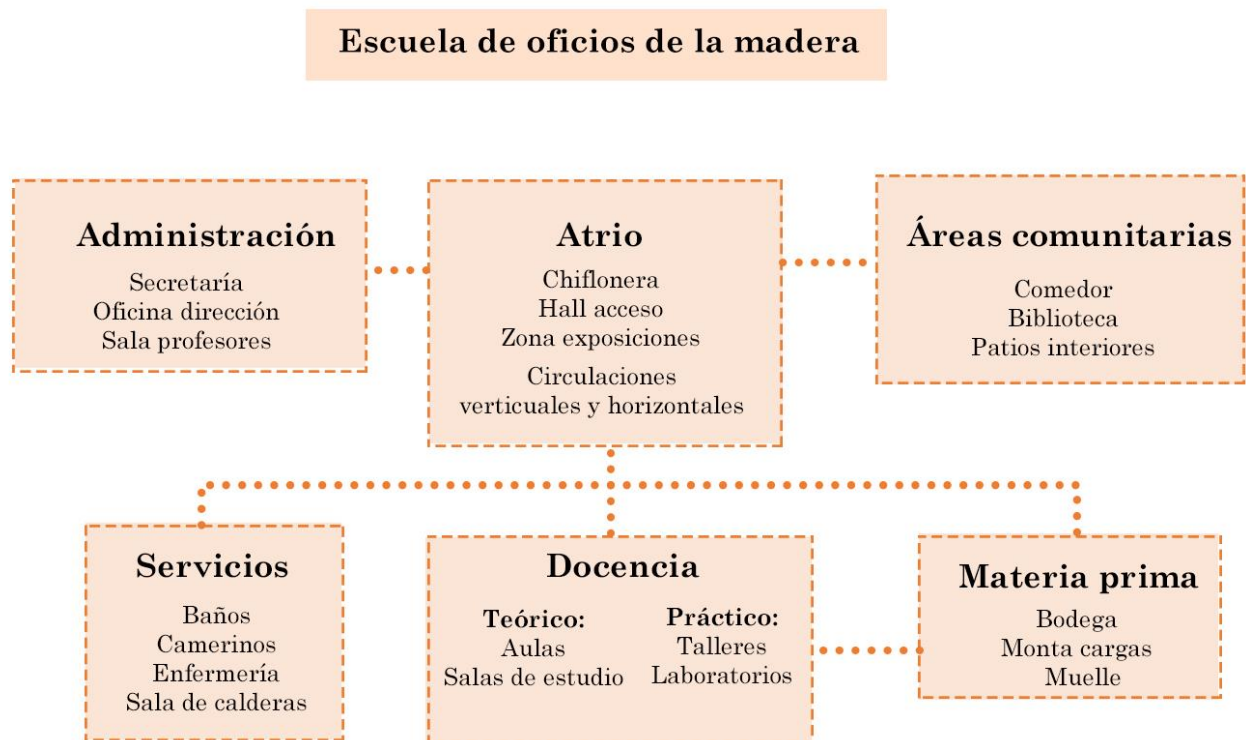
Escuela de oficios de la madera

Administración
Secretaría
Oficina dirección
Sala profesores

Atrio
Chiflonera
Hall acceso
Zona exposiciones
Circulaciones verticuales y horizontales

Áreas comunitarias
Comedor
Biblioteca
Patios interiores

Servicios
Baños
Camerinos
Enfermería
Sala de calderas

Docencia
Teórico:
Aulas
Salas de estudio
Práctico:
Talleres
Laboratorios

Materia prima
Bodega
Monta cargas
Muelle